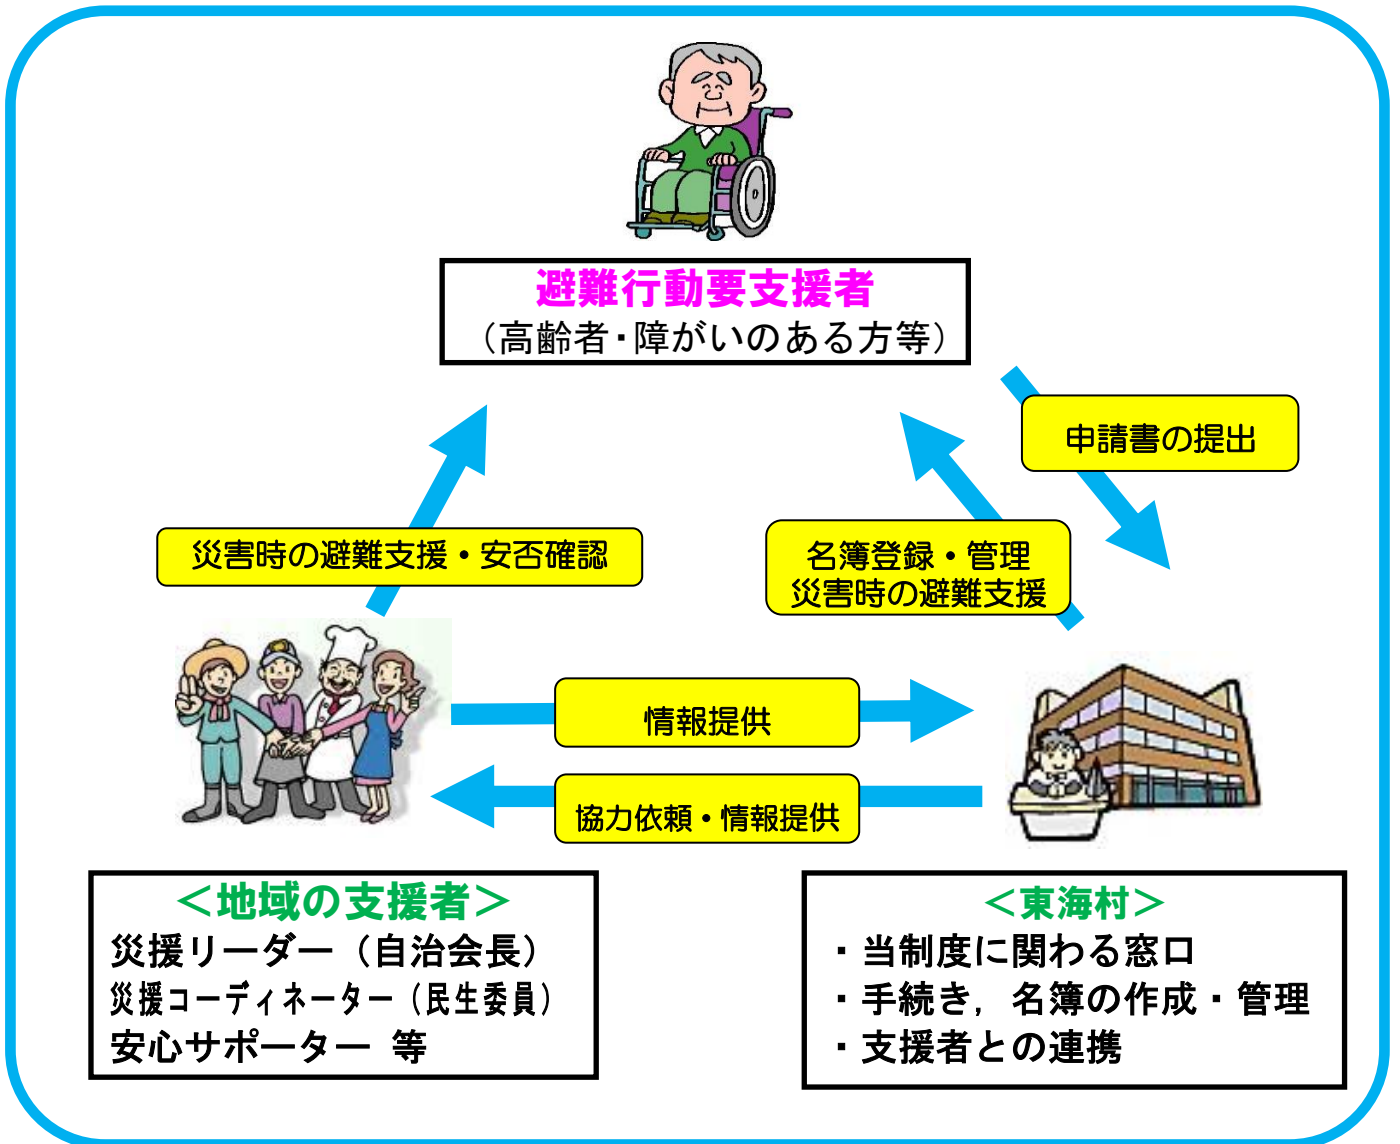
避難行動要支援者
（高齢者・障がいのある方等）

申請書の提出

災害時の避難支援・安否確認

名簿登録・管理
災害時の避難支援

情報提供

協力依頼・情報提供

＜地域の支援者＞
災援リーダー（自治会長）
災援コーディネーター（民生委員）
安心サポーター　等

＜東海村＞
・当制度に関わる窓口
・手続き，名簿の作成・管理
・支援者との連携